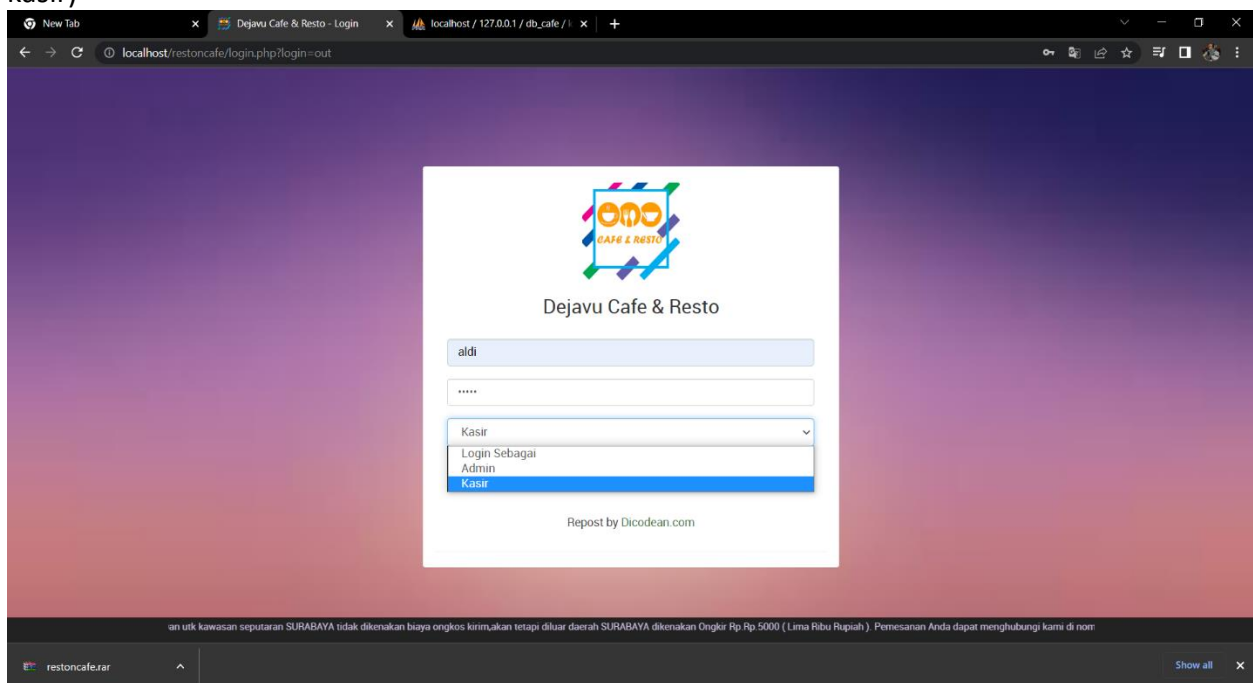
Kasir)

New Tab
Dejavu Cafe & Resto - Login
localhost / 127.0.0.1 / db_cafe / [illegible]
localhost/restoncafe/login.php?login=out

OMO CAFE & RESTO

Dejavu Cafe & Resto

aldi
•••••
Kasir
Login Sebagai
Admin
Kasir

Repost by Dicodean.com

an utk kawasan seputaran SURABAYA tidak dikenakan biaya ongkos kirim,akan tetapi diluar daerah SURABAYA dikenakan Ongkir Rp Rp.5000 ( Lima Ribu Rupiah ). Pemesanan Anda dapat menghubungi kami di nom

restoncafe.rar
Show all